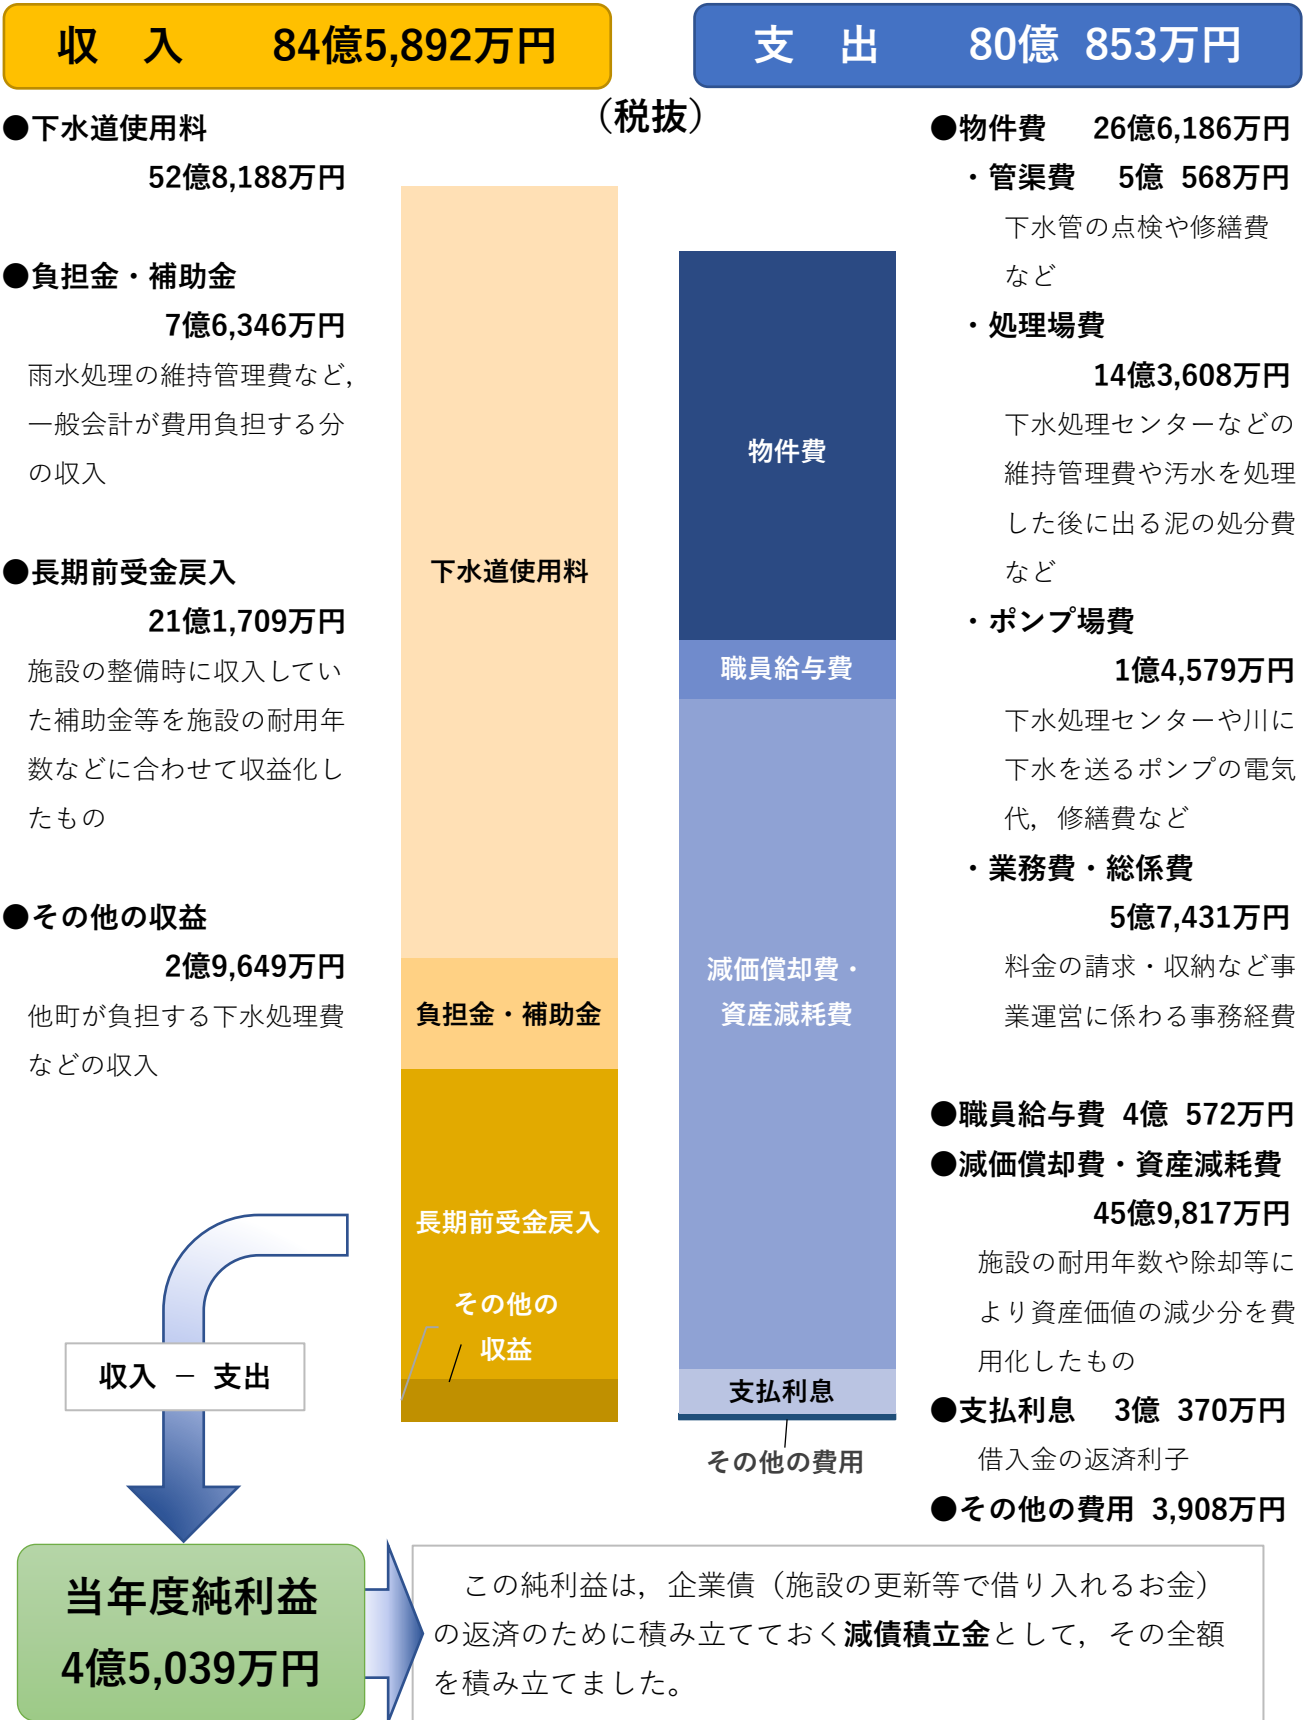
収　入　　84億5,892万円

支　出　　80億 853万円

（税抜）

●下水道使用料
52億8,188万円

●負担金・補助金
7億6,346万円
雨水処理の維持管理費など，一般会計が費用負担する分の収入

●長期前受金戻入
21億1,709万円
施設の整備時に収入していた補助金等を施設の耐用年数などに合わせて収益化したもの

●その他の収益
2億9,649万円
他町が負担する下水処理費などの収入

下水道使用料

負担金・補助金

長期前受金戻入

その他の収益

物件費

職員給与費

減価償却費・資産減耗費

支払利息

その他の費用

●物件費　26億6,186万円
・管渠費　5億 568万円
下水管の点検や修繕費など
・処理場費
14億3,608万円
下水処理センターなどの維持管理費や汚水を処理した後に出る泥の処分費など
・ポンプ場費
1億4,579万円
下水処理センターや川に下水を送るポンプの電気代，修繕費など
・業務費・総係費
5億7,431万円
料金の請求・収納など事業運営に係わる事務経費

●職員給与費　4億 572万円
●減価償却費・資産減耗費
45億9,817万円
施設の耐用年数や除却等により資産価値の減少分を費用化したもの
●支払利息　3億 370万円
借入金の返済利子
●その他の費用　3,908万円

収入 － 支出

当年度純利益
4億5,039万円

この純利益は，企業債（施設の更新等で借り入れるお金）の返済のために積み立てておく減債積立金として，その全額を積み立てました。